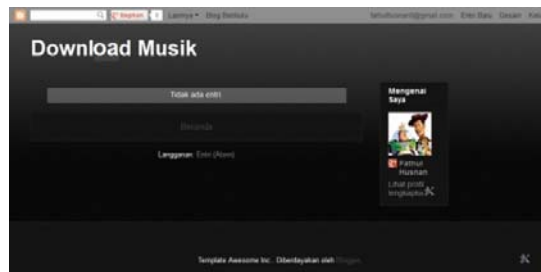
Lainnya ▾ Blog Berikut»
fathulhusnan@gmail.com Entri Baru Desain Kel

Download Musik

Tidak ada entri

Beranda

Langganan: Entri (Atom)

Mengenai Saya

Fatmul Husnan

Lihat profil lengkapku

Template Awesome Inc.. Diberdayakan oleh Blogger.